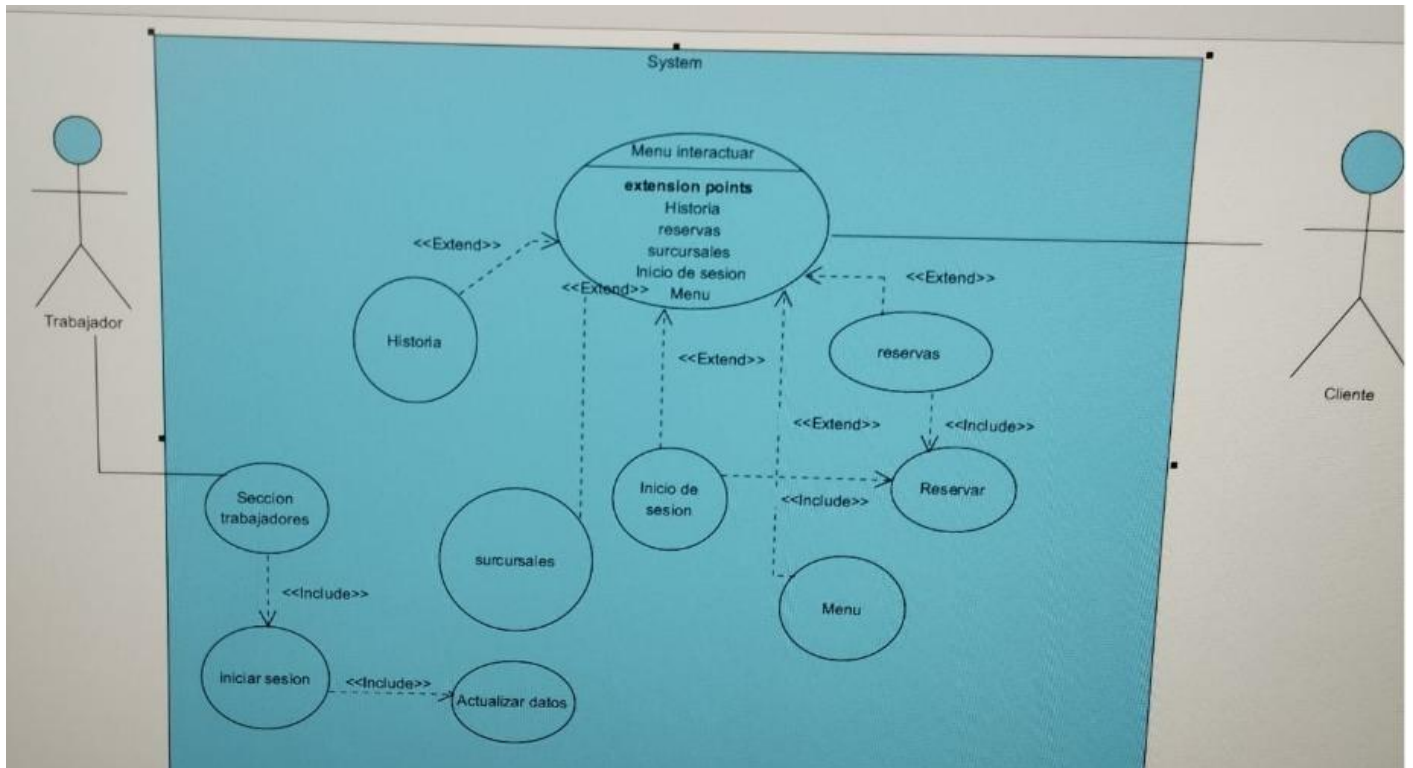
System

Menu interactuar

extension points
Historia
reservas
surcursales
Inicio de sesion
Menu

Trabajador

Cliente

<<Extend>>

<<Extend>>

<<Extend>>

<<Extend>>

<<Extend>>

Historia

reservas

<<Include>>

Seccion trabajadores

Inicio de sesion

Reservar

<<Include>>

surcursales

<<Include>>

Menu

iniciar sesion

<<Include>>

Actualizar datos